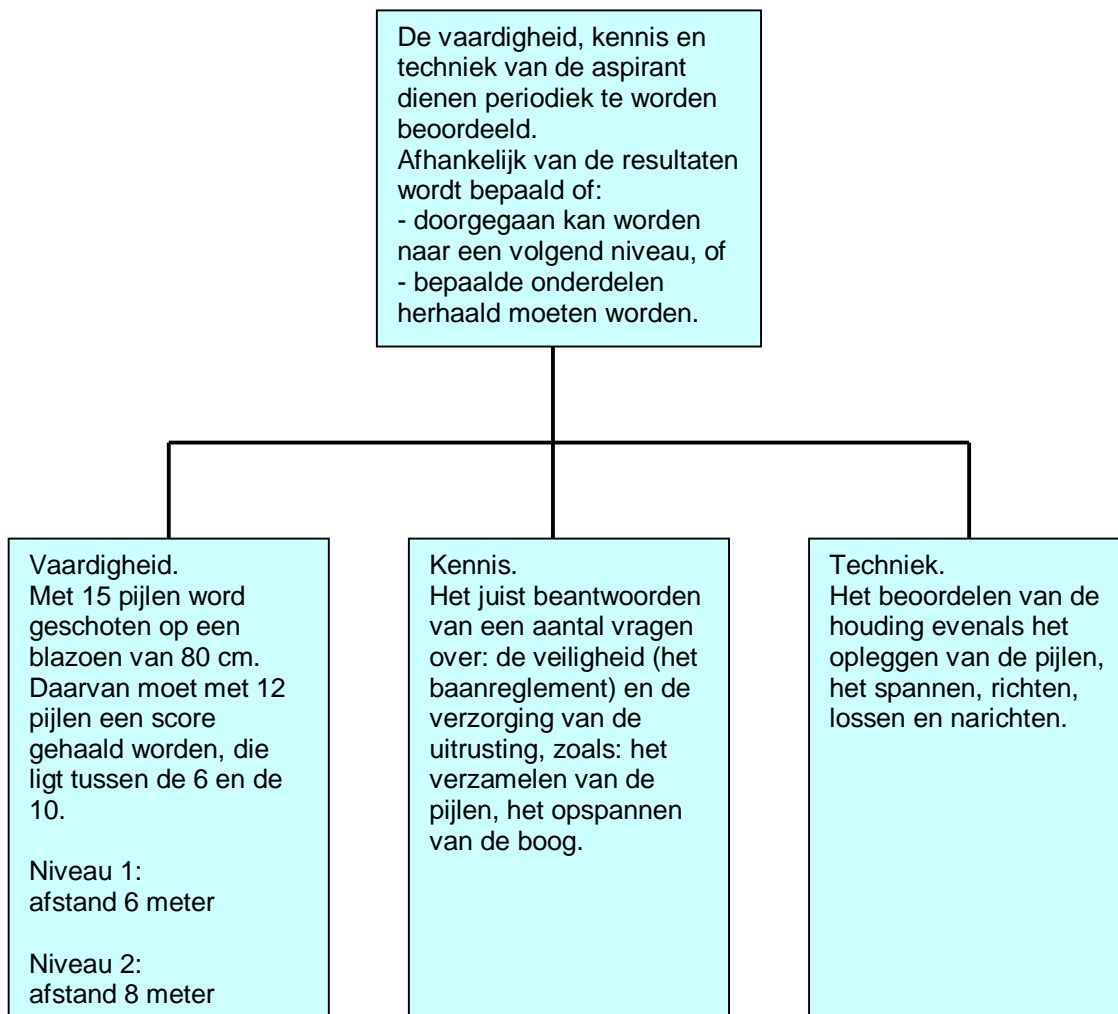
De vaardigheid, kennis en techniek van de aspirant dienen periodiek te worden beoordeeld.
Afhankelijk van de resultaten wordt bepaald of:
- doorgegaan kan worden naar een volgend niveau, of
- bepaalde onderdelen herhaald moeten worden.

Vaardigheid.
Met 15 pijlen word geschoten op een blazoen van 80 cm. Daarvan moet met 12 pijlen een score gehaald worden, die ligt tussen de 6 en de 10.

Niveau 1:
afstand 6 meter

Niveau 2:
afstand 8 meter

Kennis.
Het juist beantwoorden van een aantal vragen over: de veiligheid (het baanreglement) en de verzorging van de uitrusting, zoals: het verzamelen van de pijlen, het opspannen van de boog.

Techniek.
Het beoordelen van de houding evenals het opleggen van de pijlen, het spannen, richten, lossen en narichten.